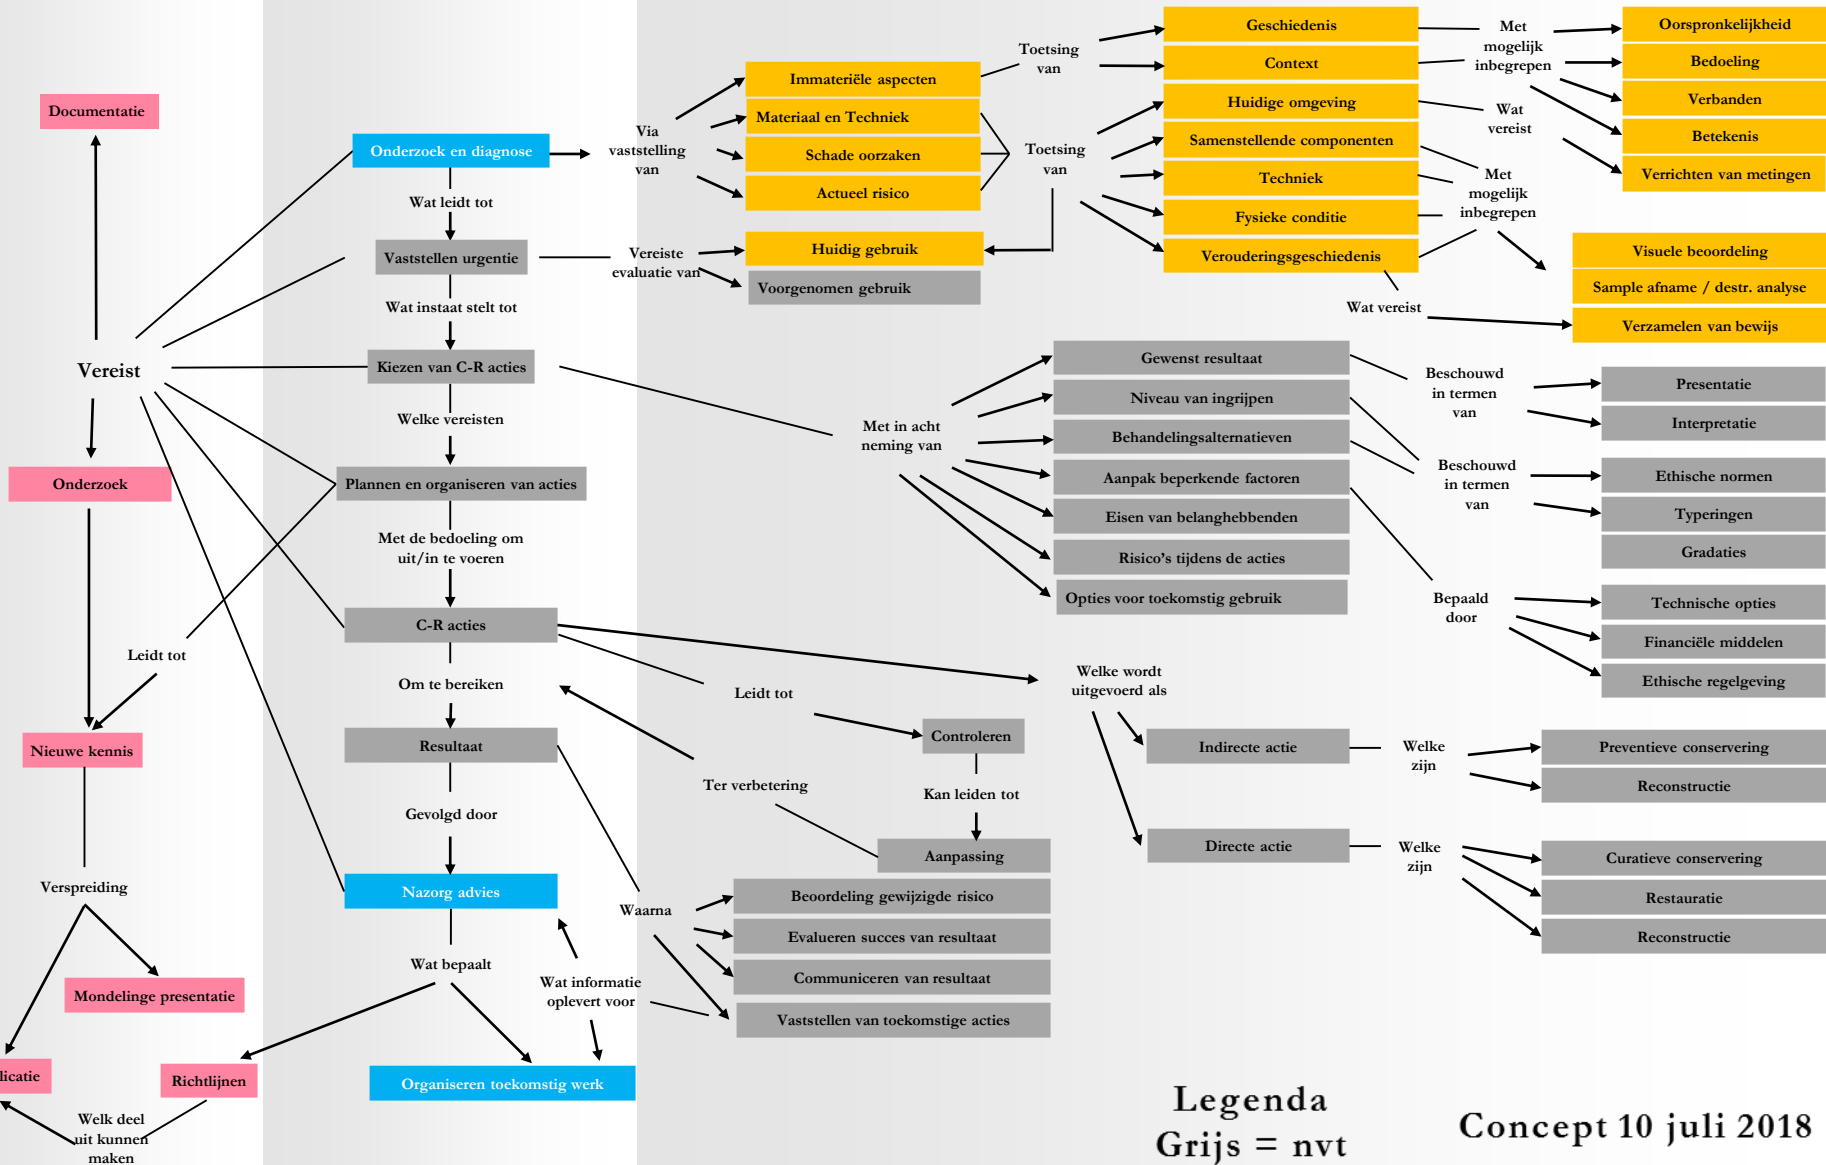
Documentatie

Onderzoek en diagnose

Via vaststelling van

Immateriële aspecten

Materiaal en Techniek

Schade oorzaken

Actueel risico

Toetsing van

Toetsing van

Geschiedenis

Context

Huidige omgeving

Samenstellende componenten

Techniek

Fysieke conditie

Verouderingsgeschiedenis

Met mogelijk inbegrepen

Wat vereist

Met mogelijk inbegrepen

Oorspronkelijkheid

Bedoeling

Verbanden

Betekenis

Verrichten van metingen

Visuele beoordeling

Sample afname / destr. analyse

Verzamelen van bewijs

Wat vereist

Wat leidt tot

Vaststellen urgentie

Vereiste evaluatie van

Huidig gebruik

Voorgenomen gebruik

Wat instaat stelt tot

Vereist

Kiezen van C-R acties

Welke vereisten

Met in acht neming van

Gewenst resultaat

Niveau van ingrijpen

Behandelingsalternatieven

Aanpak beperkende factoren

Eisen van belanghebbenden

Risico's tijdens de acties

Opties voor toekomstig gebruik

Beschouwd in termen van

Beschouwd in termen van

Bepaald door

Presentatie

Interpretatie

Ethische normen

Typeringen

Gradaties

Technische opties

Financiële middelen

Ethische regelgeving

Onderzoek

Plannen en organiseren van acties

Met de bedoeling om uit/in te voeren

C-R acties

Leidt tot

Om te bereiken

Leidt tot

Welke wordt uitgevoerd als

Nieuwe kennis

Resultaat

Controleren

Ter verbetering

Kan leiden tot

Indirecte actie

Welke zijn

Preventieve conservering

Reconstructie

Gevolgd door

Aanpassing

Directe actie

Welke zijn

Curatieve conservering

Restauratie

Reconstructie

Verspreiding

Nazorg advies

Waarna

Beoordeling gewijzigde risico

Evalueren succes van resultaat

Communiceren van resultaat

Vaststellen van toekomstige acties

Wat bepaalt

Wat informatie oplevert voor

Mondelinge presentatie

licatie

Richtlijnen

Organiseren toekomstig werk

Welk deel uit kunnen maken

Legenda
Grijs = nvt

Concept 10 juli 2018